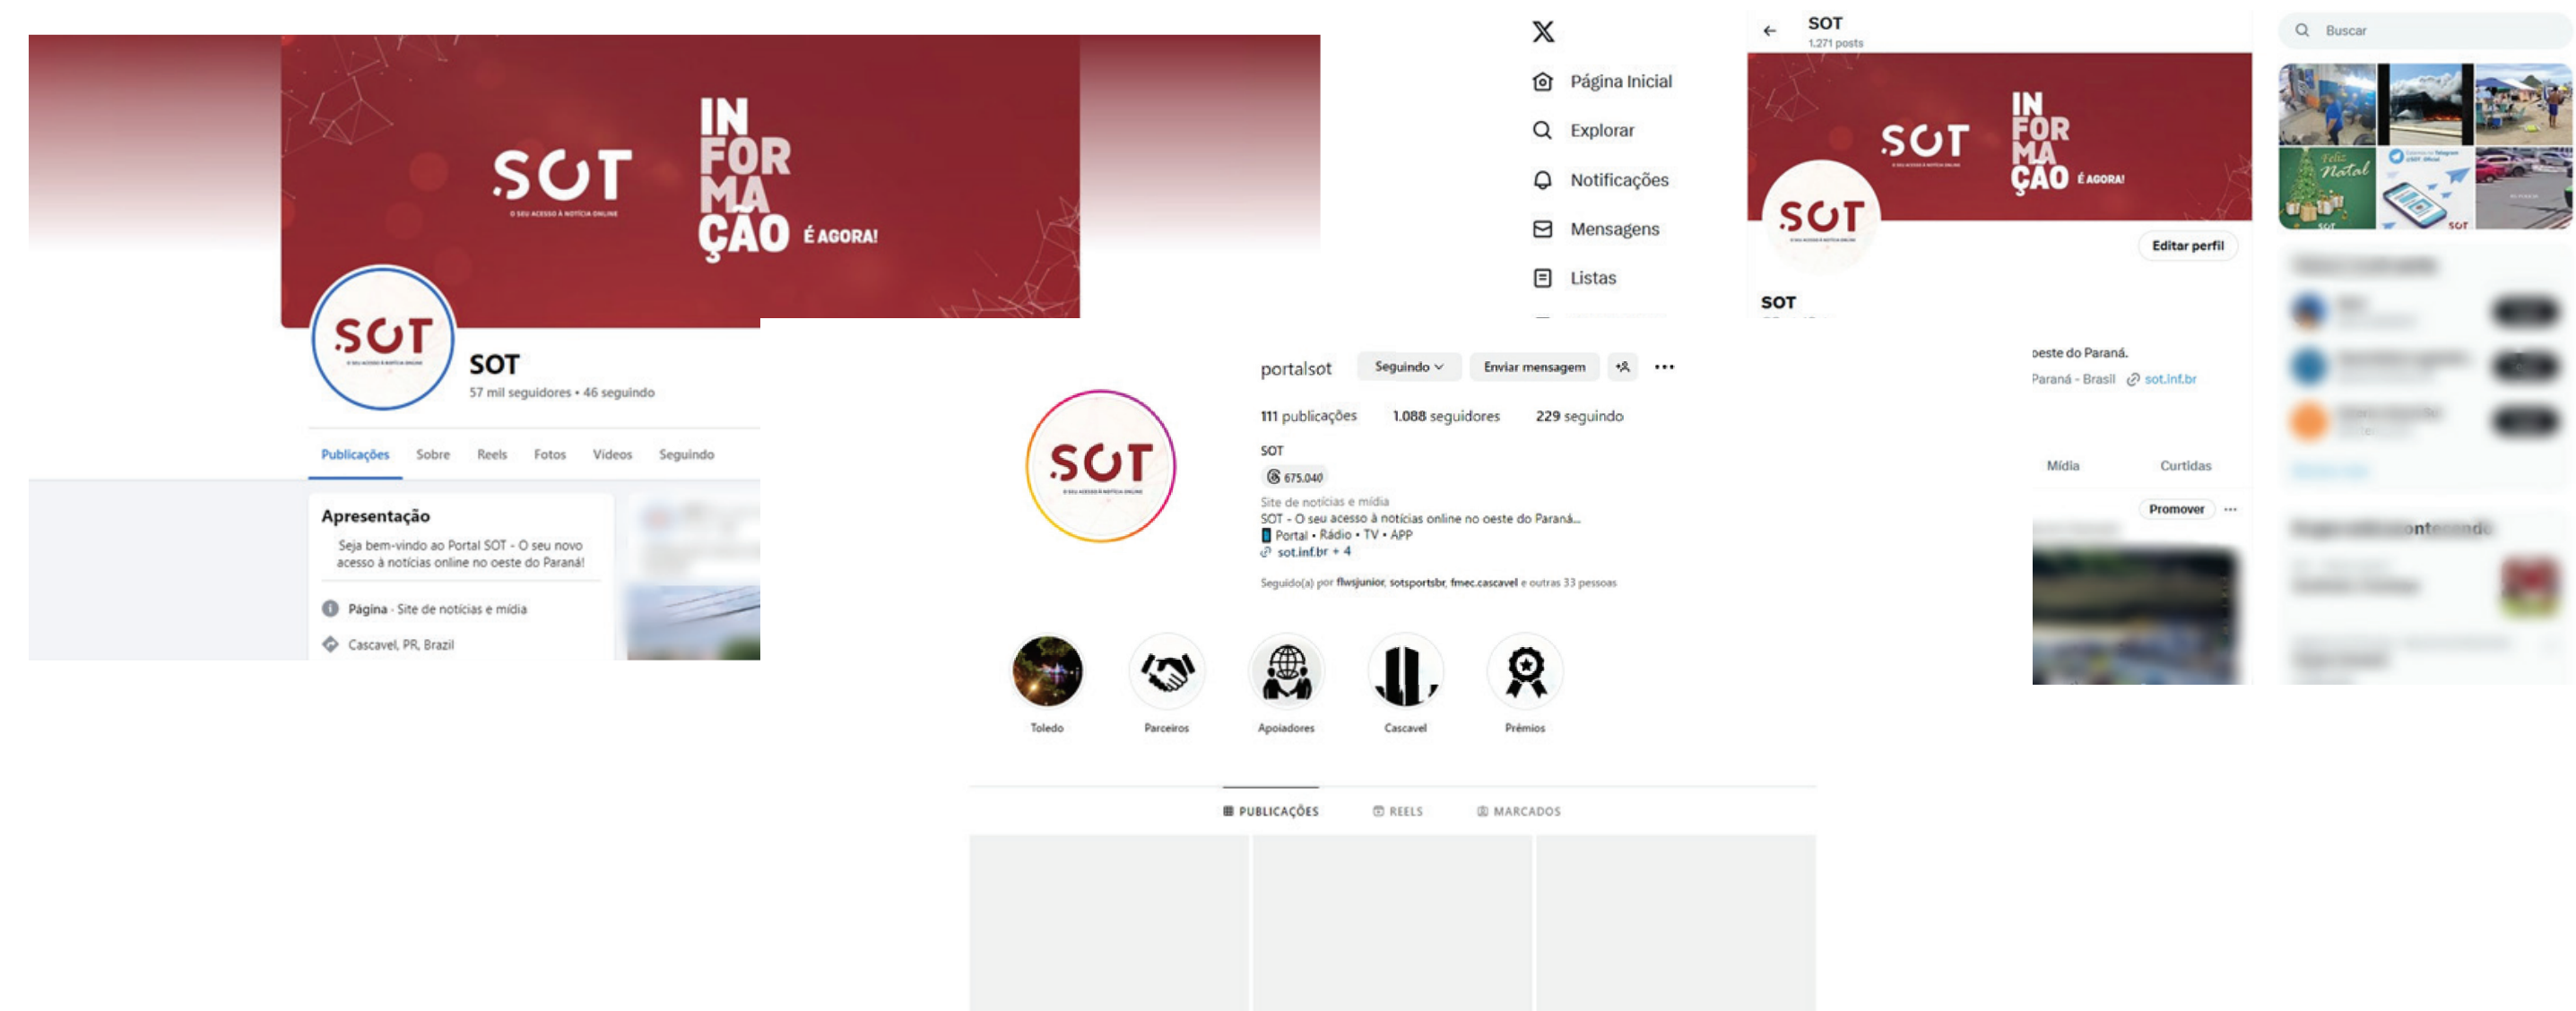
SOT
O SEU ACESSO À NOTÍCIA ONLINE
IN
FOR
MA
ÇÃO
É AGORA!

SOT
SOT
57 mil seguidores • 46 seguindo

Publicações Sobre Reels Fotos Vídeos Seguindo

Apresentação
Seja bem-vindo ao Portal SOT - O seu novo acesso à notícias online no oeste do Paraná!

Página · Site de notícias e mídia
Cascavel, PR, Brazil

SOT
portalsot Seguindo Enviar mensagem ...
111 publicações 1.088 seguidores 229 seguindo
SOT
675.040
Site de notícias e mídia
SOT - O seu acesso à notícias online no oeste do Paraná...
Portal • Rádio • TV • APP
sot.inf.br + 4
Seguido(a) por flwsjunior, sotsportsbr, fmec.cascavel e outras 33 pessoas

Toledo Parceiros Apoiadores Cascavel Prêmios

PUBLICAÇÕES REELS MARCADOS

Página Inicial
Explorar
Notificações
Mensagens
Listas

SOT
1.271 posts
SOT
IN
FOR
MA
ÇÃO
É AGORA!
SOT
Editar perfil
SOT
oeste do Paraná.
Paraná - Brasil sot.inf.br
Mídia Curtidas
Promover ...

Buscar
Feliz Natal
SOT